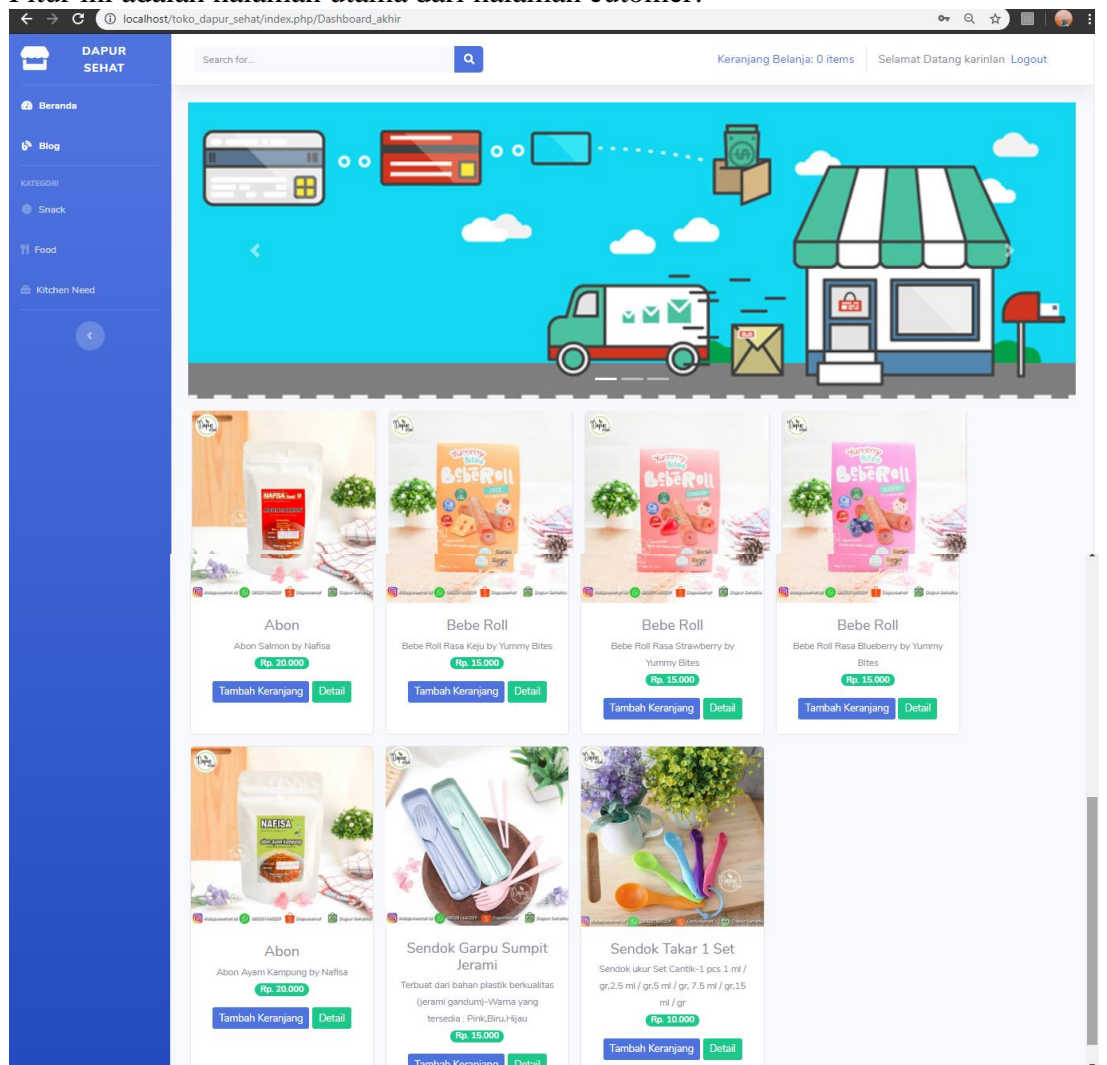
localhost/toko_dapur_sehat/index.php/Dashboard_akhir

DAPUR SEHAT

Beranda

Blog

KATEGORI

Snack

Food

Kitchen Need

Search for...

Keranjang Belanja: 0 items

Selamat Datang karinlan Logout

Abon

Abon Salmon by Nafisa

Rp. 20.000

Tambah Keranjang Detail

Bebe Roll

Bebe Roll Rasa Keju by Yummy Bites

Rp. 15.000

Tambah Keranjang Detail

Bebe Roll

Bebe Roll Rasa Strawberry by Yummy Bites

Rp. 15.000

Tambah Keranjang Detail

Bebe Roll

Bebe Roll Rasa Blueberry by Yummy Bites

Rp. 15.000

Tambah Keranjang Detail

Abon

Abon Ayam Kampung by Nafisa

Rp. 20.000

Tambah Keranjang Detail

Sendok Garpu Sumpit Jerami

Terbuat dari bahan plastik berkualitas (jerami gandum)-Warna yang tersedia : Pink,Biru,Hijau

Rp. 15.000

Tambah Keranjang Detail

Sendok Takar 1 Set

Sendok ukur Set Cantik-1 pcs 1 ml / gr,2.5 ml / gr,5 ml / gr, 7.5 ml / gr,15 ml / gr

Rp. 10.000

Tambah Keranjang Detail